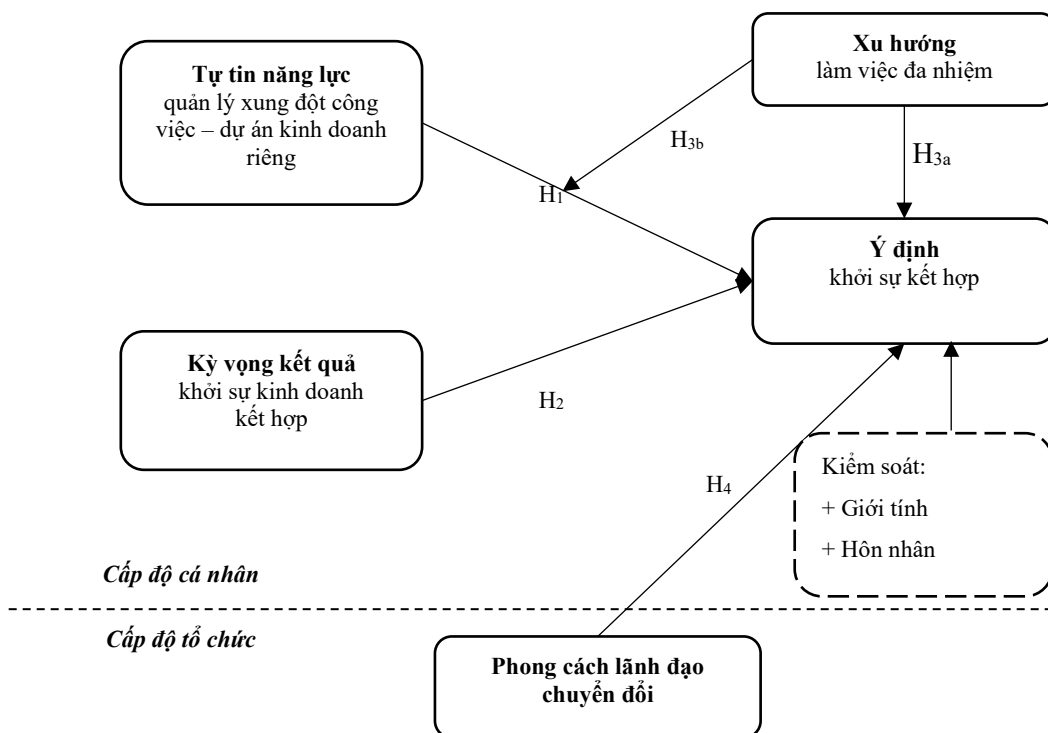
Tự tin năng lực
quản lý xung đột công việc – dự án kinh doanh riêng

Xu hướng
làm việc đa nhiệm

$H_{3b}$

$H_{3a}$

$H_1$

Ý định
khởi sự kết hợp

Kỳ vọng kết quả
khởi sự kinh doanh kết hợp

$H_2$

$H_4$

Kiểm soát:
+ Giới tính
+ Hôn nhân

Cấp độ cá nhân

Cấp độ tổ chức

Phong cách lãnh đạo chuyển đổi